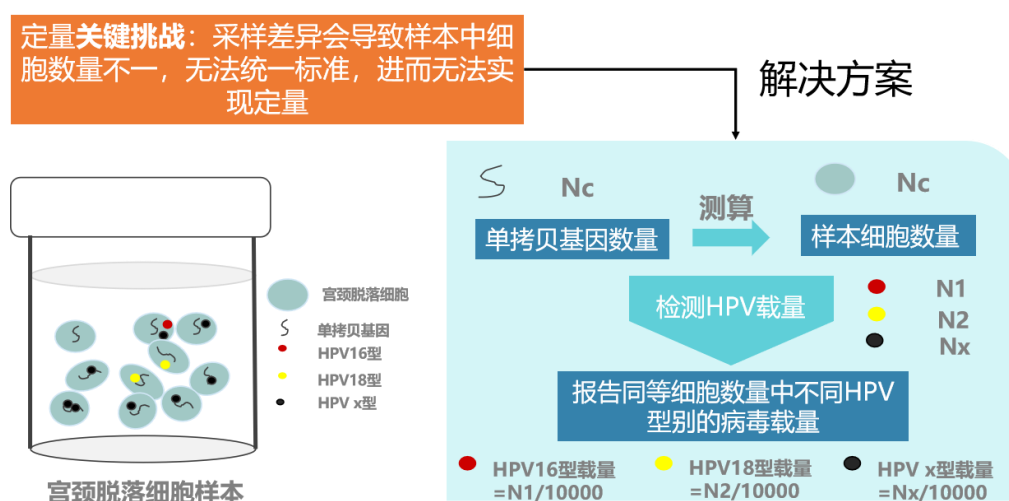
定量关键挑战：采样差异会导致样本中细胞数量不一，无法统一标准，进而无法实现定量

解决方案

宫颈脱落细胞
单拷贝基因
HPV16型
HPV18型
HPV x型

宫颈脱落细胞样本

Nc
单拷贝基因数量
测算
Nc
样本细胞数量
检测HPV载量
N1
N2
Nx
报告同等细胞数量中不同HPV型别的病毒载量

HPV16型载量 =N1/10000
HPV18型载量 =N2/10000
HPV x型载量 =Nx/10000